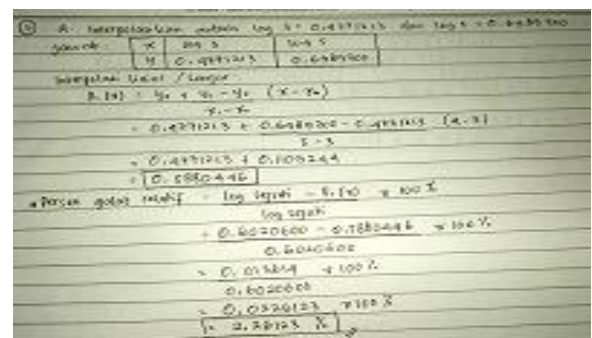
⑤ A. Interpolasikan antara log 3 = 0.4771213 dan log 5 = 0.6989700

Jawab:

| x | log 3 | log 5 |
|---|---|---|
| y | 0.4771213 | 0.6989700 |

Interpolasi Linier / Lanjar

$P_1(x) = y_0 + \frac{y_1 - y_0}{x_1 - x_0}(x - x_0)$

$= 0.4771213 + \frac{0.6989700 - 0.4771213}{5 - 3}(4 - 3)$

$= 0.4771213 + 0.1109244$

$= 0.5880456$

• Persen galat relatif $= \frac{\text{log sejati} - P_1(4)}{\text{log sejati}} \times 100\%$

$= \frac{0.6020600 - 0.5880456}{0.6020600} \times 100\%$

$= \frac{0.0140144}{0.6020600} \times 100\%$

$= 0.0232773 \times 100\%$

$= 2.32773\ \%$